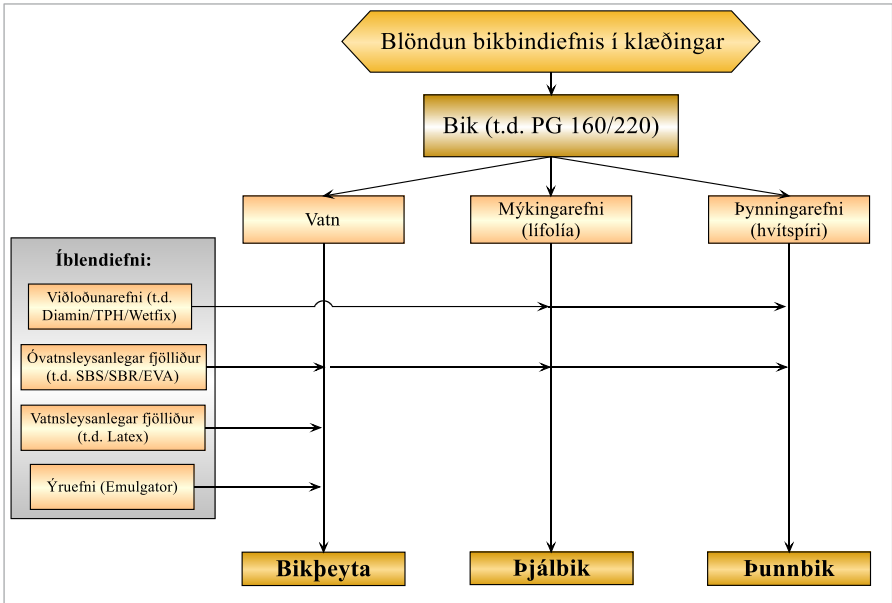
Blöndun bikbindiefnis í klæðingar

Bik (t.d. PG 160/220)

Vatn

Mýkingarefni (lífolía)

Þynningarefni (hvítspíri)

Íblendiefni:

Viðloðunarefni (t.d. Diamin/TPH/Wetfix)

Óvatnsleysanlegar fjölliður (t.d. SBS/SBR/EVA)

Vatnsleysanlegar fjölliður (t.d. Latex)

Ýruefni (Emulgator)

Bikþeyta

Þjálbik

Þunnbik